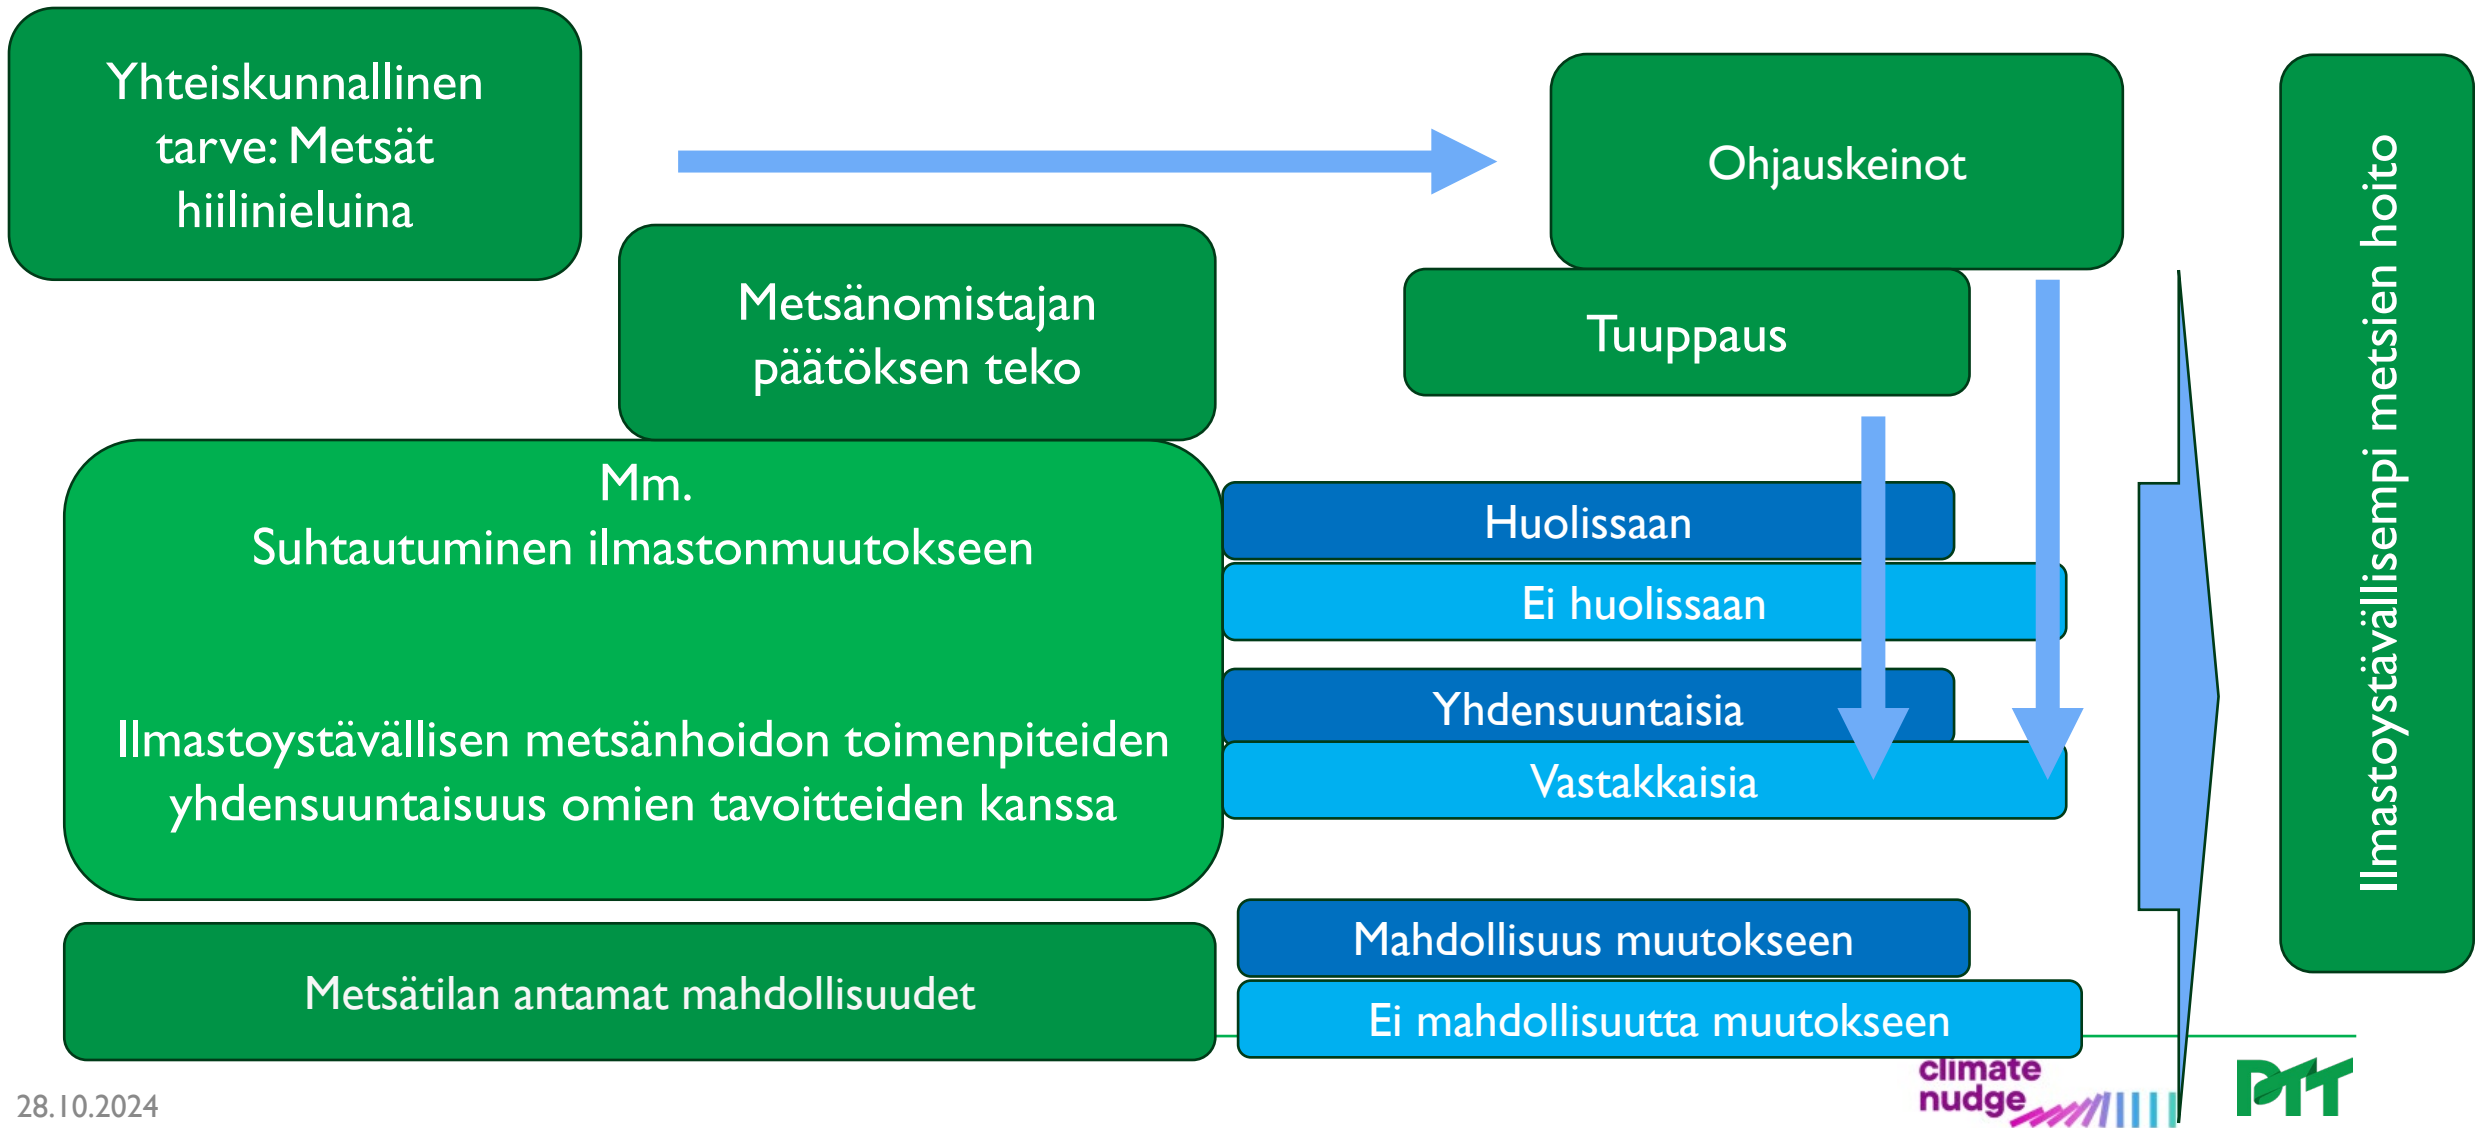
Yhteiskunnallinen tarve: Metsät hiilinieluina

Ohjauskeinot

Metsänomistajan päätöksen teko

Tuuppaus

Ilmastoystävällisempi metsien hoito

Mm.
Suhtautuminen ilmastonmuutokseen

Huolissaan

Ei huolissaan

Ilmastoystävällisen metsänhoidon toimenpiteiden yhdensuuntaisuus omien tavoitteiden kanssa

Yhdensuuntaisia

Vastakkaisia

Metsätilan antamat mahdollisuudet

Mahdollisuus muutokseen

Ei mahdollisuutta muutokseen

28.10.2024

climate nudge

PTT